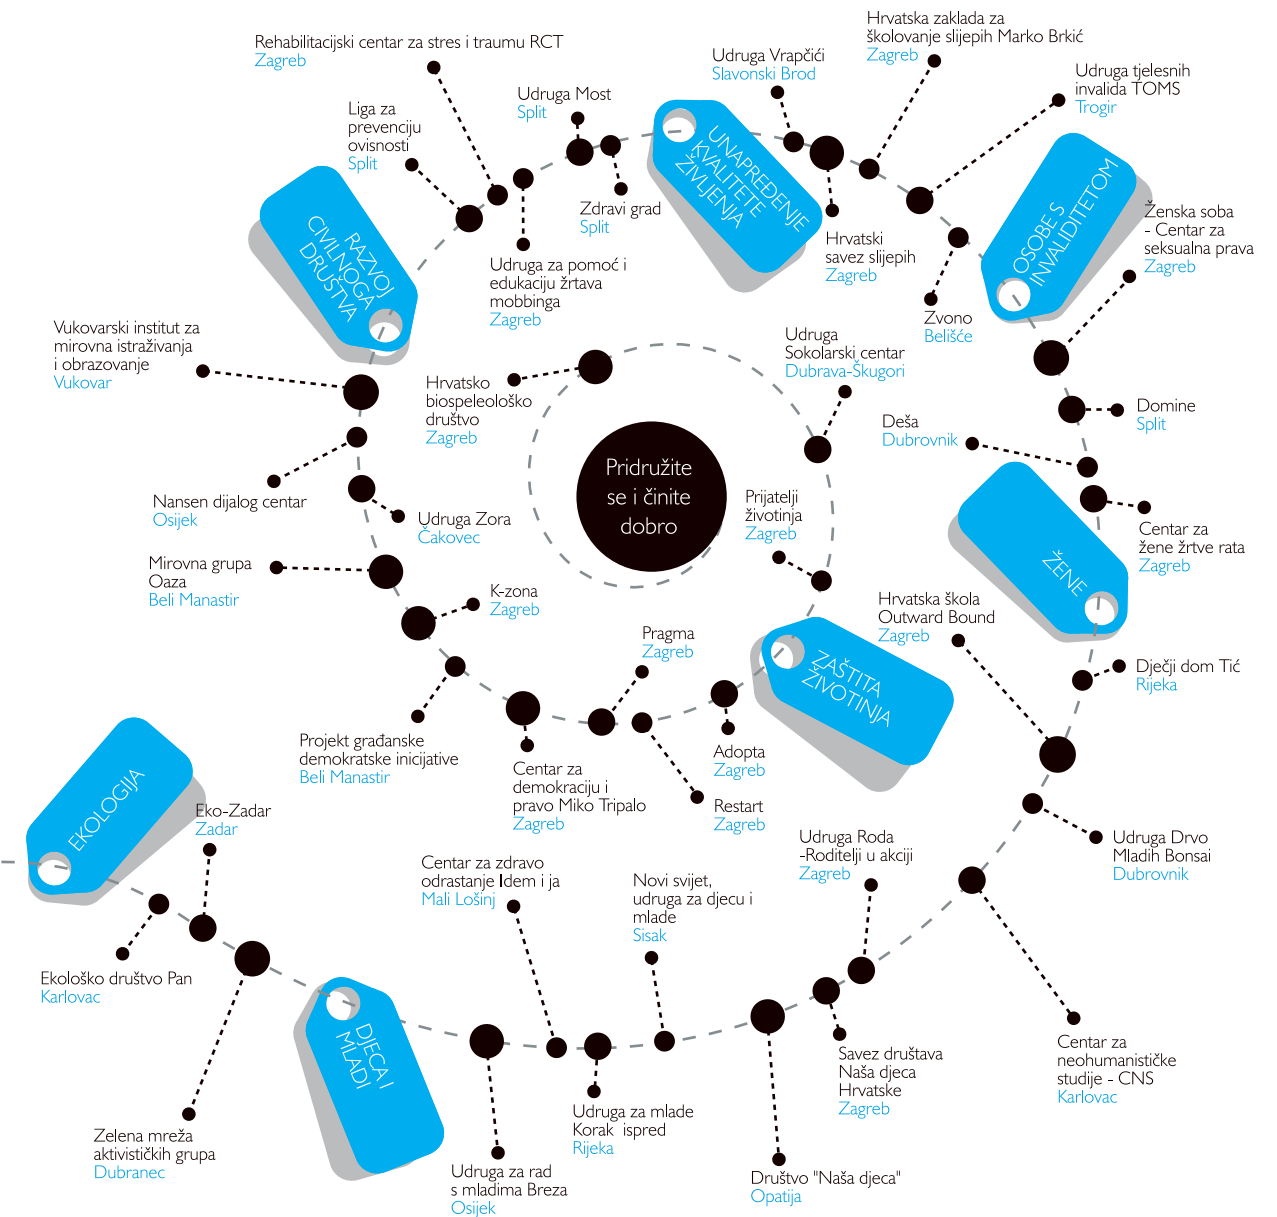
Pridružite se i činite dobro

Rehabilitacijski centar za stres i traumu RCT
Zagreb

Udruga Vrapčići
Slavonski Brod

Hrvatska zaklada za školovanje slijepih Marko Brkić
Zagreb

Udruga tjelesnih invalida TOMS
Trogir

Liga za prevenciju ovisnosti
Split

Udruga Most
Split

UNAPREĐENJE KVALITETE ŽIVLJENJA

Zdravi grad
Split

Hrvatski savez slijepih
Zagreb

OSOBE S INVALIDITETOM

Ženska soba - Centar za seksualna prava
Zagreb

RAZVOJ CIVILNOGA DRUŠTVA

Udruga za pomoć i edukaciju žrtava mobbinga
Zagreb

Zvono
Belišće

Vukovarski institut za mirovna istraživanja i obrazovanje
Vukovar

Hrvatsko biospeleološko društvo
Zagreb

Udruga Sokolarski centar
Dubrava-Škugori

Domine
Split

Deša
Dubrovnik

Nansen dijalog centar
Osijek

Udruga Zora
Čakovec

Prijatelji životinja
Zagreb

ŽENE

Centar za žene žrtve rata
Zagreb

Mirovna grupa Oaza
Beli Manastir

K-zona
Zagreb

Hrvatska škola Outward Bound
Zagreb

Pragma
Zagreb

ZAŠTITA ŽIVOTINJA

Dječji dom Tić
Rijeka

Projekt građanske demokratske inicijative
Beli Manastir

Centar za demokraciju i pravo Miko Tripalo
Zagreb

Adopta
Zagreb

Restart
Zagreb

EKOLOGIJA

Eko-Zadar
Zadar

Udruga Roda -Roditelji u akciji
Zagreb

Udruga Drvo Mladih Bonsai
Dubrovnik

Centar za zdravo odrastanje Idem i ja
Mali Lošinj

Novi svijet, udruga za djecu i mlade
Sisak

Ekološko društvo Pan
Karlovac

DJECA I MLADI

Savez društava Naša djeca Hrvatske
Zagreb

Centar za neohumanističke studije - CNS
Karlovac

Zelena mreža aktivističkih grupa
Dubranec

Udruga za mlade Korak ispred
Rijeka

Udruga za rad s mladima Breza
Osijek

Društvo "Naša djeca"
Opatija